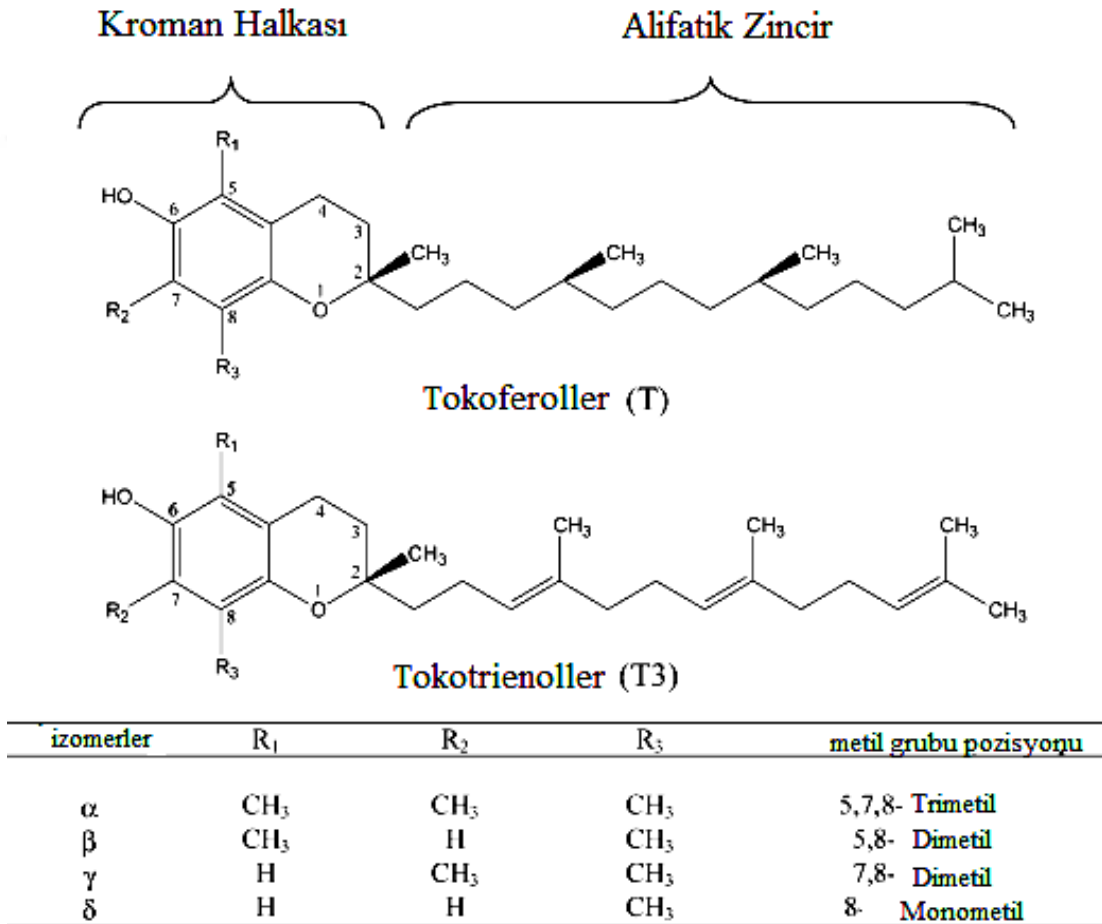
Kroman Halkası

Alifatik Zincir

$R_1$ HO 6 5 4 3 2 $CH_3$ $CH_3$ $CH_3$ $CH_3$ 1 O $R_2$ 7 8 $R_3$ $CH_3$

Tokoferoller (T)

$R_1$ HO 6 5 4 3 2 $CH_3$ $CH_3$ $CH_3$ $CH_3$ 1 O $R_2$ 7 8 $R_3$ $CH_3$

Tokotrienoller (T3)

| izomerler | $R_1$ | $R_2$ | $R_3$ | metil grubu pozisyonu |
|---|---|---|---|---|
| α | $CH_3$ | $CH_3$ | $CH_3$ | 5,7,8- Trimetil |
| β | $CH_3$ | H | $CH_3$ | 5,8- Dimetil |
| γ | H | $CH_3$ | $CH_3$ | 7,8- Dimetil |
| δ | H | H | $CH_3$ | 8- Monometil |